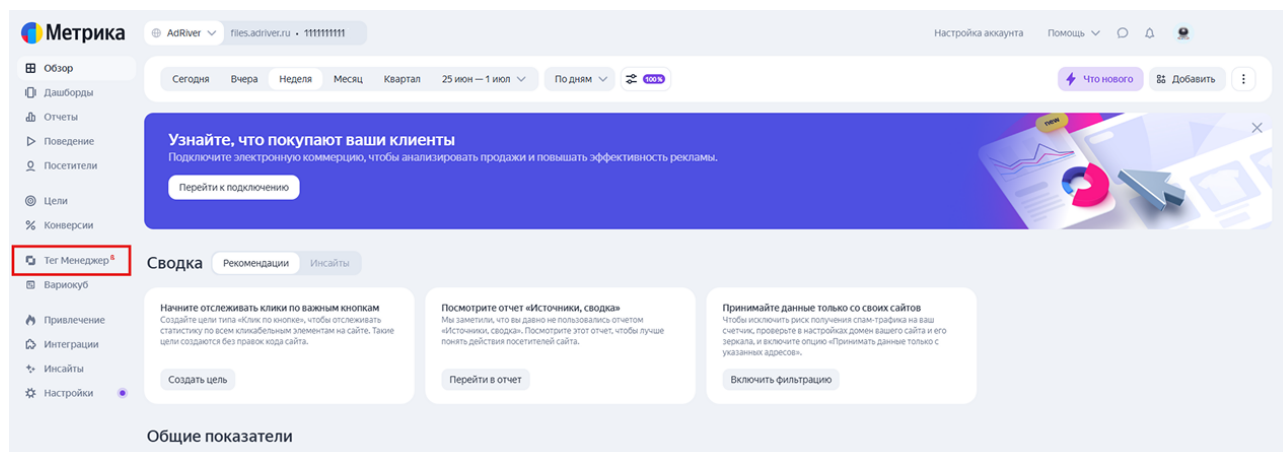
Метрика
AdRiver files.adriver.ru • 1111111111
Настройка аккаунта Помощь

Обзор
Дашборды
Отчеты
Поведение
Посетители
Цели
Конверсии
Тег Менеджер
Вариокуб
Привлечение
Интеграции
Инсайты
Настройки

Сегодня Вчера Неделя Месяц Квартал 25 июн — 1 июл По дням 100%
Что нового Добавить

Узнайте, что покупают ваши клиенты
Подключите электронную коммерцию, чтобы анализировать продажи и повышать эффективность рекламы.
Перейти к подключению
NEW

Сводка Рекомендации Инсайты

Начните отслеживать клики по важным кнопкам
Создайте цели типа «Клик по кнопке», чтобы отслеживать статистику по всем кликабельным элементам на сайте. Такие цели создаются без правок кода сайта.
Создать цель

Посмотрите отчет «Источники, сводка»
Мы заметили, что вы давно не пользовались отчетом «Источники, сводка». Посмотрите этот отчет, чтобы лучше понять действия посетителей сайта.
Перейти в отчет

Принимайте данные только со своих сайтов
Чтобы исключить риск получения спам-трафика на ваш счетчик, проверьте в настройках домен вашего сайта и его зеркала, и включите опцию «Принимать данные только с указанных адресов».
Включить фильтрацию

Общие показатели